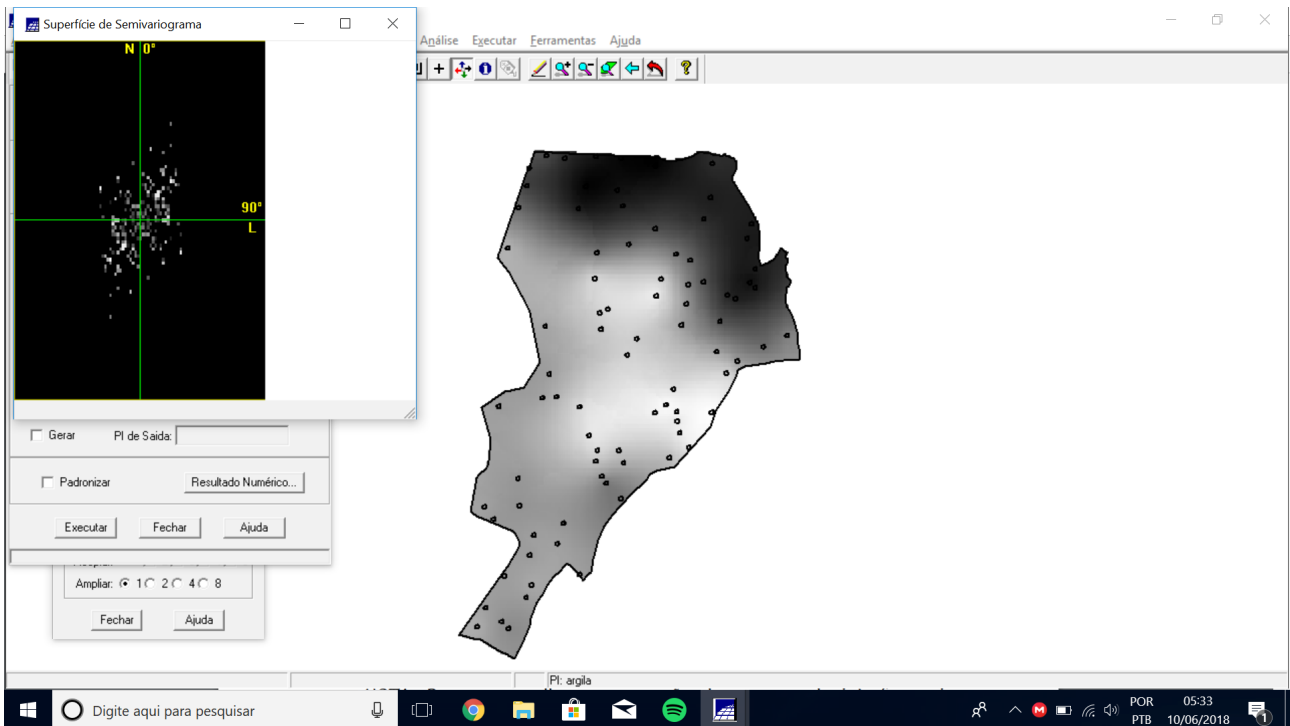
Superfície de Semivariograma

N 0°

90°
L

Análise Executar Ferramentas Ajuda

Gerar PI de Saída:

Padronizar Resultado Numérico...

Executar Fechar Ajuda

Ampliar: 1 2 4 8

Fechar Ajuda

PI: argila

Digite aqui para pesquisar

POR PTB 05:33 10/06/2018